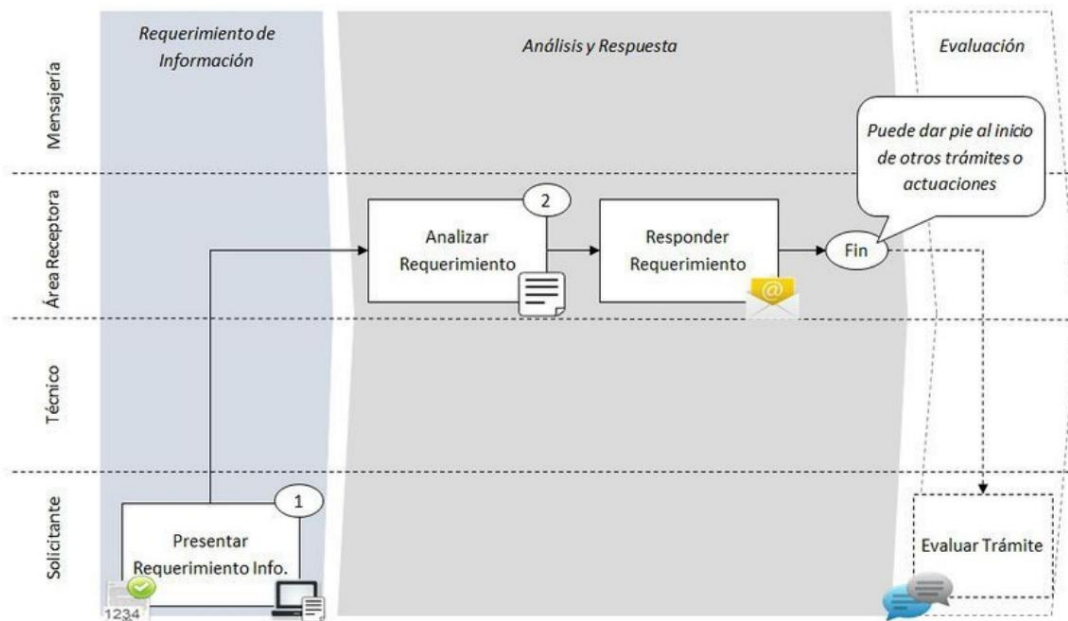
Requerimiento de Información

Análisis y Respuesta

Evaluación

Mensajería

Área Receptora

Técnico

Solicitante

Puede dar pie al inicio de otros trámites o actuaciones

2

Analizar Requerimiento

Responder Requerimiento

@

Fin

1

Presentar Requerimiento Info.

1234

Evaluar Trámite